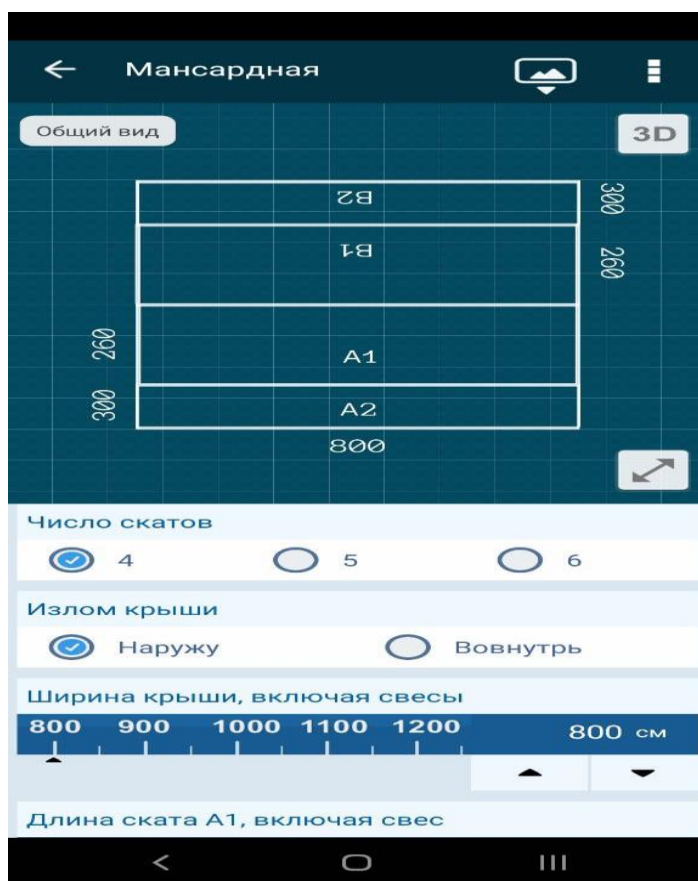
Мансардная

Общий вид

3D

B2

B1

300

260

260

A1

300

A2

800

Число скатов

4

5

6

Излом крыши

Наружу

Вовнутрь

Ширина крыши, включая свесы

800 900 1000 1100 1200

800 см

Длина ската A1, включая свес